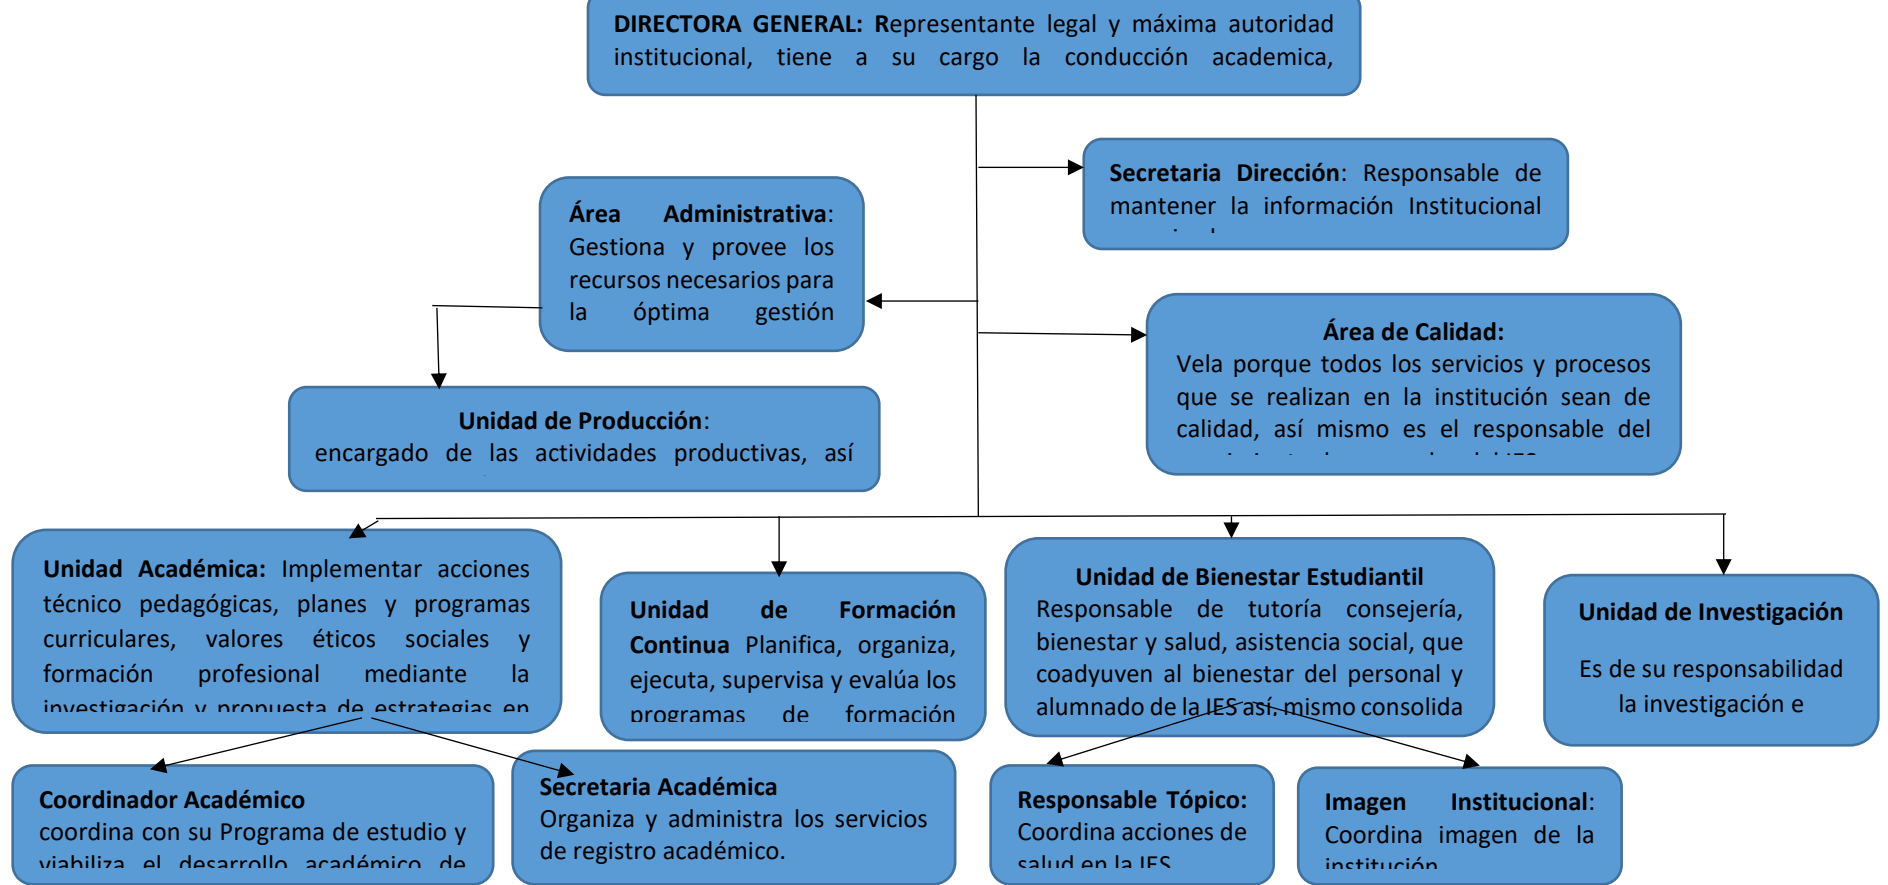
**DIRECTORA GENERAL:** Representante legal y máxima autoridad institucional, tiene a su cargo la conducción academica,

**Secretaria Dirección**: Responsable de mantener la información Institucional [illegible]

**Área Administrativa**: Gestiona y provee los recursos necesarios para la óptima gestión

**Área de Calidad:**
Vela porque todos los servicios y procesos que se realizan en la institución sean de calidad, así mismo es el responsable del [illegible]

**Unidad de Producción**:
encargado de las actividades productivas, así

**Unidad Académica:** Implementar acciones técnico pedagógicas, planes y programas curriculares, valores éticos sociales y formación profesional mediante la investigación y propuesta de estrategias en

**Unidad de Formación Continua** Planifica, organiza, ejecuta, supervisa y evalúa los programas de formación

**Unidad de Bienestar Estudiantil**
Responsable de tutoría consejería, bienestar y salud, asistencia social, que coadyuven al bienestar del personal y alumnado de la IES así, mismo consolida

**Unidad de Investigación**

Es de su responsabilidad la investigación e

**Coordinador Académico**
coordina con su Programa de estudio y viabiliza el desarrollo académico de

**Secretaria Académica**
Organiza y administra los servicios de registro académico.

**Responsable Tópico:**
Coordina acciones de salud en la IES

**Imagen Institucional**:
Coordina imagen de la institución